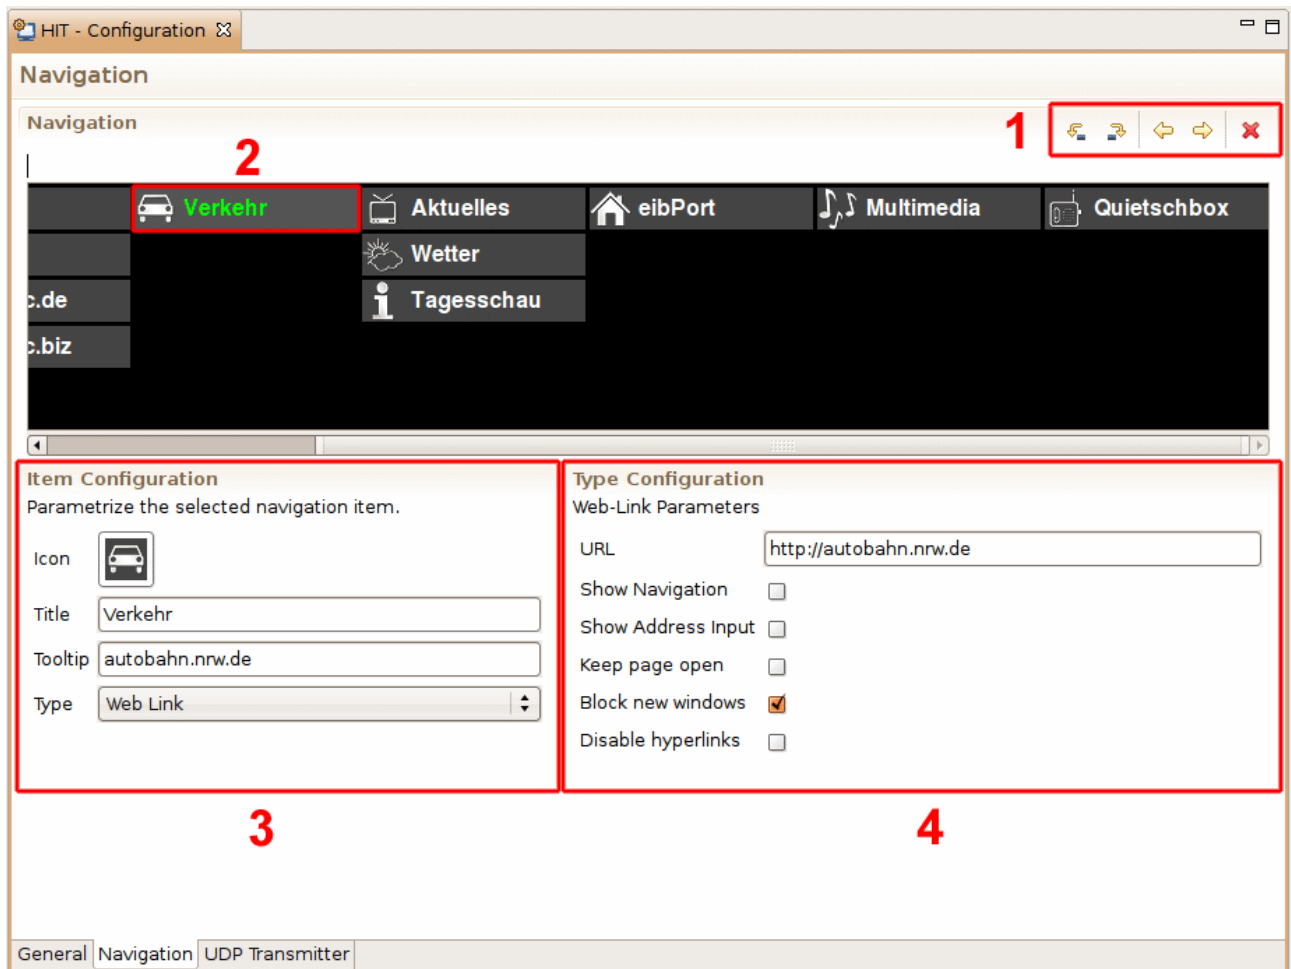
HIT - Configuration

Navigation

Navigation

1

2

Verkehr
Aktuelles
eibPort
Multimedia
Quietschbox

Wetter

c.de
Tagesschau

c.biz

Item Configuration
Parametrize the selected navigation item.

Icon

Title Verkehr

Tooltip autobahn.nrw.de

Type Web Link

Type Configuration
Web-Link Parameters

URL http://autobahn.nrw.de

Show Navigation

Show Address Input

Keep page open

Block new windows

Disable hyperlinks

3

4

General | Navigation | UDP Transmitter